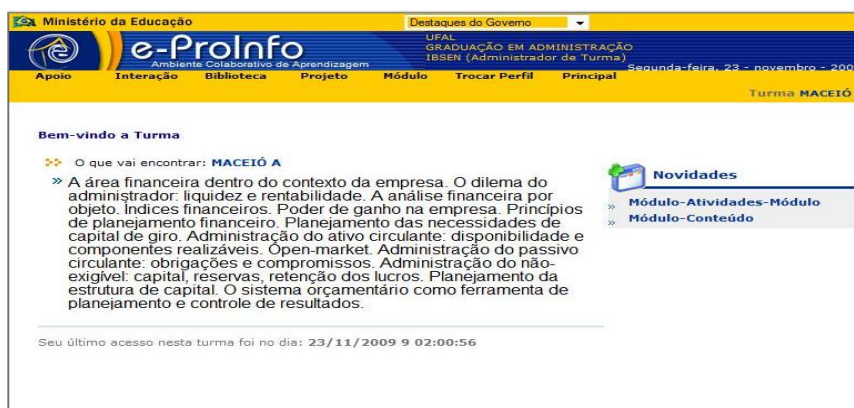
Ministério da Educação

Destaques do Governo

e-ProInfo
Ambiente Colaborativo de Aprendizagem

UFAL
GRADUAÇÃO EM ADMINISTRAÇÃO
IBSEN (Administrador de Turma)

Segunda-feira, 23 - novembro - 200

Apoio Interação Biblioteca Projeto Módulo Trocar Perfil Principal

Turma MACEIÓ

Bem-vindo a Turma

O que vai encontrar: MACEIÓ A

A área financeira dentro do contexto da empresa. O dilema do administrador: liquidez e rentabilidade. A análise financeira por objeto. Índices financeiros. Poder de ganho na empresa. Princípios de planejamento financeiro. Planejamento das necessidades de capital de giro. Administração do ativo circulante: disponibilidade e componentes realizáveis. Open-market. Administração do passivo circulante: obrigações e compromissos. Administração do não-exigível: capital, reservas, retenção dos lucros. Planejamento da estrutura de capital. O sistema orçamentário como ferramenta de planejamento e controle de resultados.

Seu último acesso nesta turma foi no dia: 23/11/2009 9 02:00:56

Novidades

Módulo-Atividades-Módulo
Módulo-Conteúdo